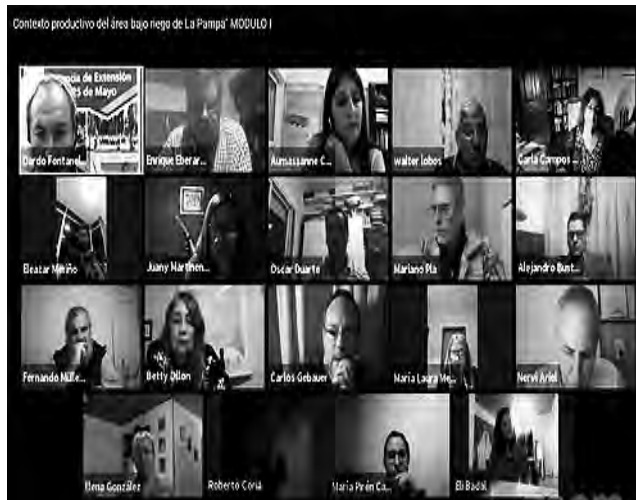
Contexto productivo del área bajo riego de La Pampa" MODULO I

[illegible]ncia de Extensión
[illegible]25 de Mayo

Dardo Fontanel

Enrique Eberar...

Aumassanne C...

walter lobos

Carla Campos ...

Eleazar Miniño

Juany Narthen...

Oscar Duarte

Mariano Pla

Alejandro Bunt...

Fernando Núñe...

Betty Dillon

Carlos Gebauer

Maria Laura Me...

Nervi Ariel

Elena González

Roberto Coria

Maria Pirén Ca...

Eli Badal